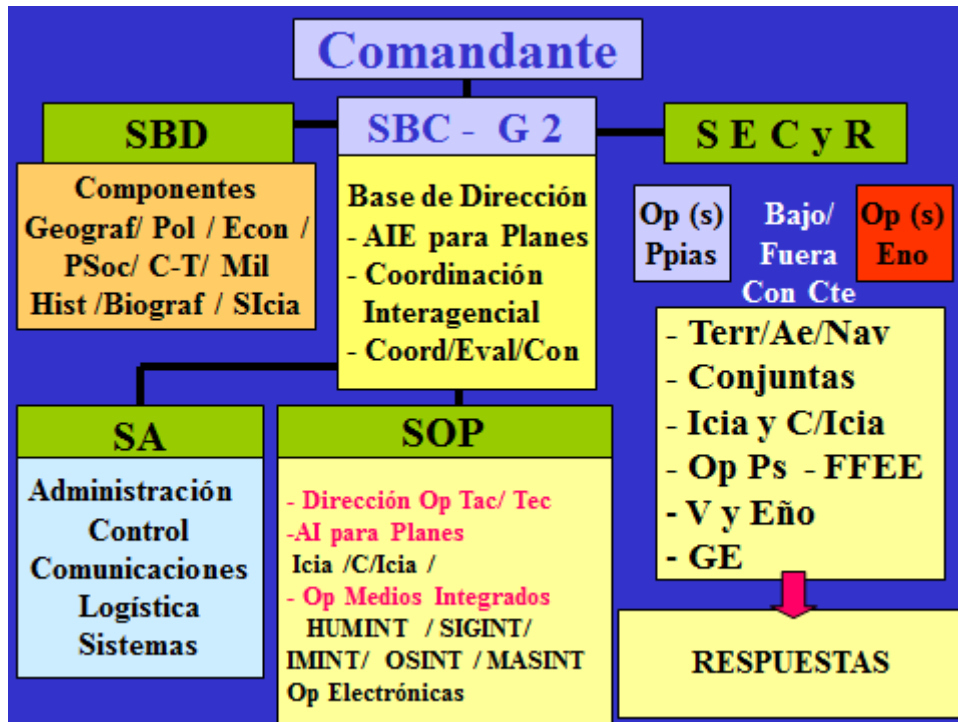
Comandante

SBD

Componentes
Geograf/ Pol / Econ /
PSoc/ C-T/ Mil
Hist /Biograf / SIcia

SBC - G 2

Base de Dirección
- AIE para Planes
- Coordinación Interagencial
- Coord/Eval/Con

S E C y R

Op (s) Ppias

Bajo/ Fuera Con Cte

Op (s) Eno

- Terr/Ae/Nav
- Conjuntas
- Icia y C/Icia
- Op Ps - FFEE
- V y Eño
- GE

SA

Administración
Control
Comunicaciones
Logística
Sistemas

SOP

- Dirección Op Tac/ Tec
-AI para Planes
Icia /C/Icia /
- Op Medios Integrados
HUMINT / SIGINT/
IMINT/ OSINT / MASINT
Op Electrónicas

RESPUESTAS